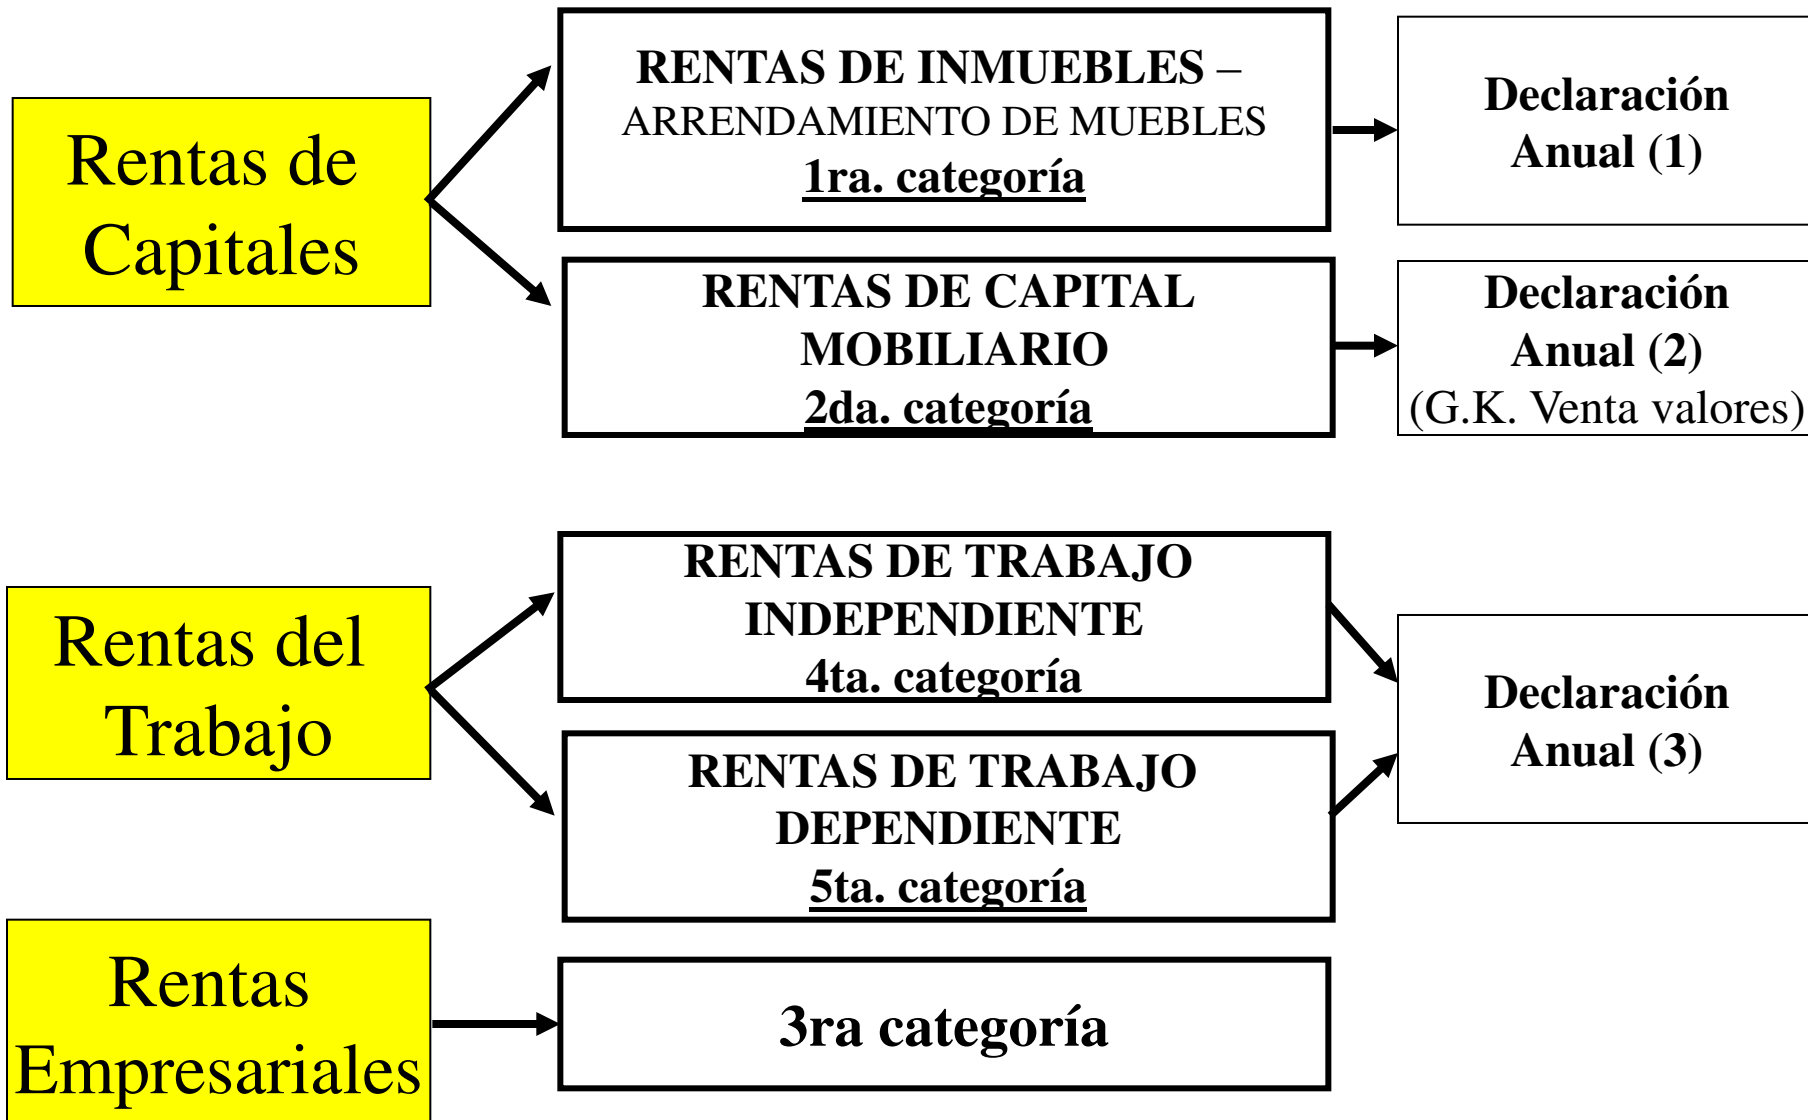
Rentas de Capitales

RENTAS DE INMUEBLES – ARRENDAMIENTO DE MUEBLES
1ra. categoría

Declaración Anual (1)

RENTAS DE CAPITAL MOBILIARIO
2da. categoría

Declaración Anual (2)
(G.K. Venta valores)

Rentas del Trabajo

RENTAS DE TRABAJO INDEPENDIENTE
4ta. categoría

RENTAS DE TRABAJO DEPENDIENTE
5ta. categoría

Declaración Anual (3)

Rentas Empresariales

3ra categoría